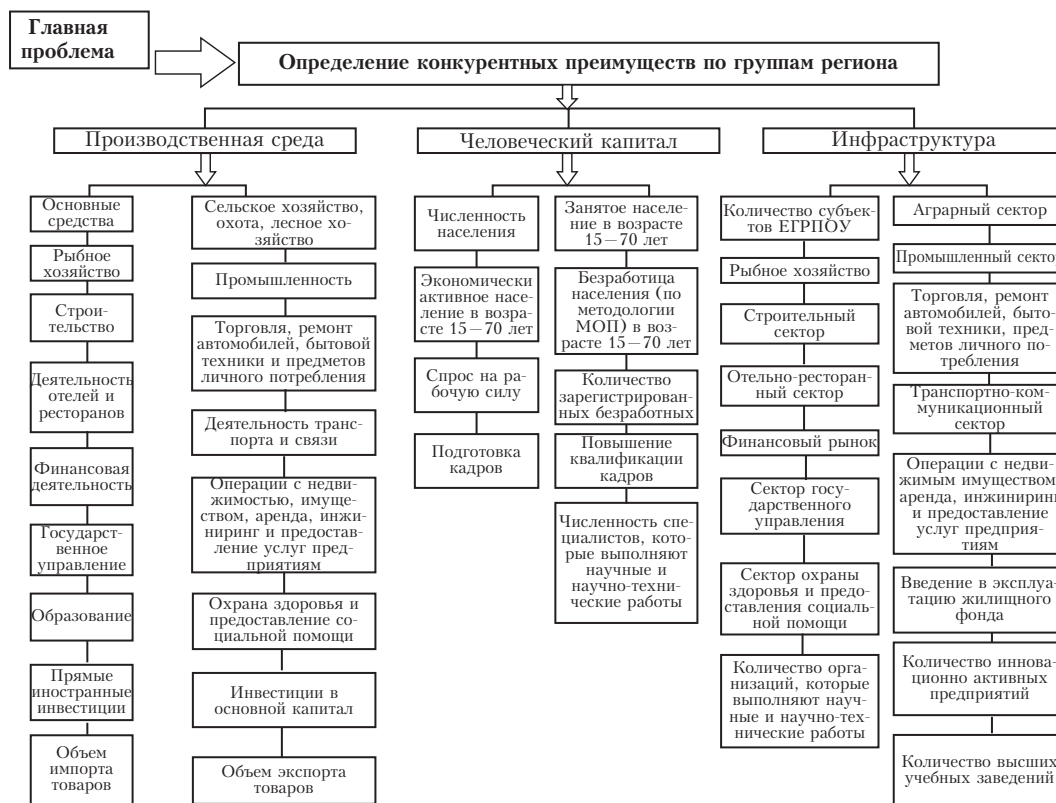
Главная проблема

Определение конкурентных преимуществ по группам региона

Производственная среда

Основные средства

Рыбное хозяйство

Строительство

Деятельность отелей и ресторанов

Финансовая деятельность

Государственное управление

Образование

Прямые иностранные инвестиции

Объем импорта товаров

Сельское хозяйство, охота, лесное хозяйство

Промышленность

Торговля, ремонт автомобилей, бытовой техники и предметов личного потребления

Деятельность транспорта и связи

Операции с недвижимостью, имуществом, аренда, инжиниринг и предоставление услуг предприятиям

Охрана здоровья и предоставление социальной помощи

Инвестиции в основной капитал

Объем экспорта товаров

Человеческий капитал

Численность населения

Экономически активное население в возрасте 15 – 70 лет

Спрос на рабочую силу

Подготовка кадров

Занятое население в возрасте 15 – 70 лет

Безработица населения (по методологии МОП) в возрасте 15 – 70 лет

Количество зарегистрированных безработных

Повышение квалификации кадров

Численность специалистов, которые выполняют научные и научно-технические работы

Инфраструктура

Количество субъектов ЕГРПОУ

Рыбное хозяйство

Строительный сектор

Отельно-ресторанный сектор

Финансовый рынок

Сектор государственного управления

Сектор охраны здоровья и предоставления социальной помощи

Количество организаций, которые выполняют научные и научно-технические работы

Аграрный сектор

Промышленный секто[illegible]

Торговля, ремонт автомобилей, бытовой техники, предметов личного потребления

Транспортно-коммуникационный сектор

Операции с недвижимым имуществом, аренда, инжиниринг и предоставление услуг предприятиям

Введение в эксплуатацию жилищного фонда

Количество инновационно активных предприятий

Количество высших учебных заведений